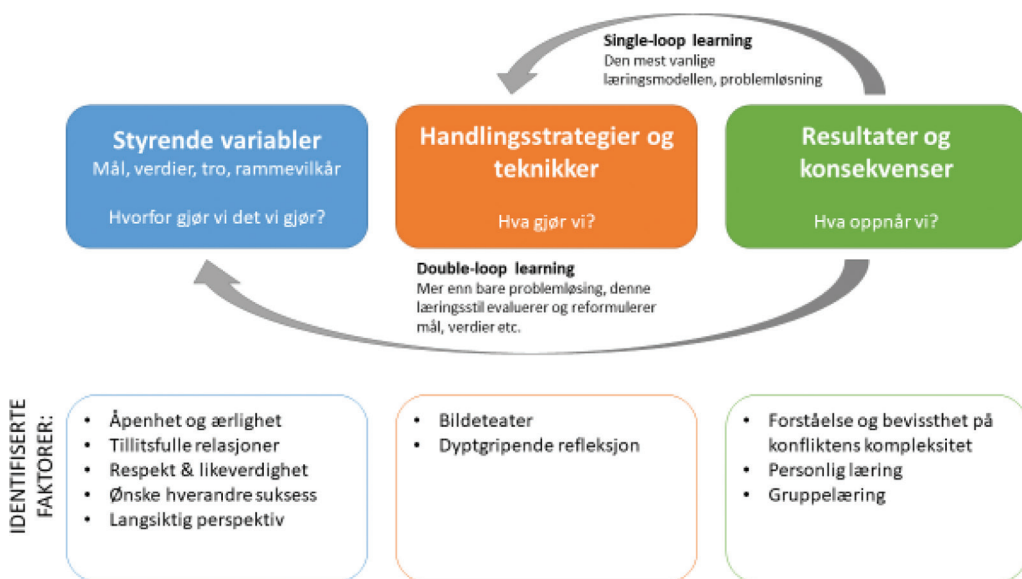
Single-loop learning
Den mest vanlige læringsmodellen, problemløsning

Styrende variabler
Mål, verdier, tro, rammevilkår

Hvorfor gjør vi det vi gjør?

Handlingsstrategier og teknikker

Hva gjør vi?

Resultater og konsekvenser

Hva oppnår vi?

Double-loop learning
Mer enn bare problemløsing, denne læringsstil evaluerer og reformulerer mål, verdier etc.

IDENTIFISERTE FAKTORER:

- Åpenhet og ærlighet
- Tillitsfulle relasjoner
- Respekt & likeverdighet
- Ønske hverandre suksess
- Langsiktig perspektiv

- Bildeteater
- Dyptgripende refleksjon

- Forståelse og bevissthet på konfliktens kompleksitet
- Personlig læring
- Gruppelæring